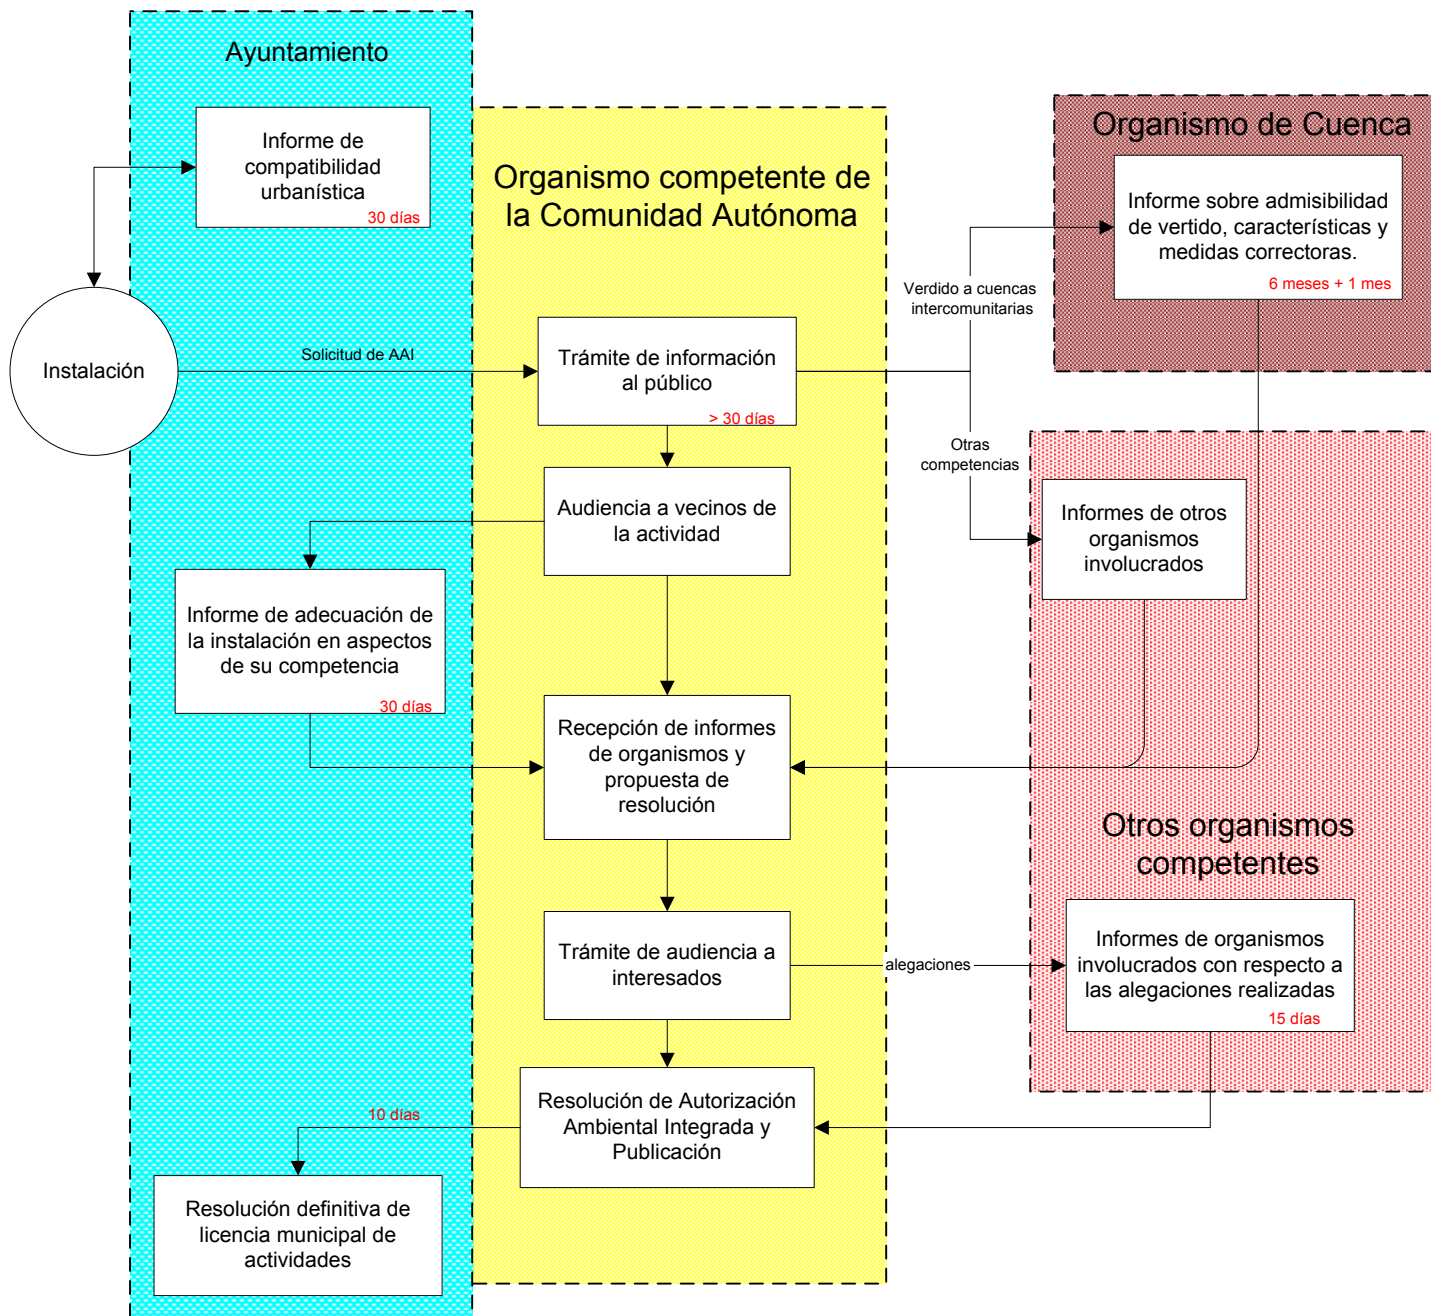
Ayuntamiento

Informe de compatibilidad urbanística
30 días

Organismo competente de la Comunidad Autónoma

Organismo de Cuenca

Informe sobre admisibilidad de vertido, características y medidas correctoras.
6 meses + 1 mes

Verdido a cuencas intercomunitarias

Instalación

Solicitud de AAI

Trámite de información al público
> 30 días

Otras competencias

Audiencia a vecinos de la actividad

Informes de otros organismos involucrados

Informe de adecuación de la instalación en aspectos de su competencia
30 días

Recepción de informes de organismos y propuesta de resolución

Otros organismos competentes

Trámite de audiencia a interesados

alegaciones

Informes de organismos involucrados con respecto a las alegaciones realizadas
15 días

10 días

Resolución de Autorización Ambiental Integrada y Publicación

Resolución definitiva de licencia municipal de actividades